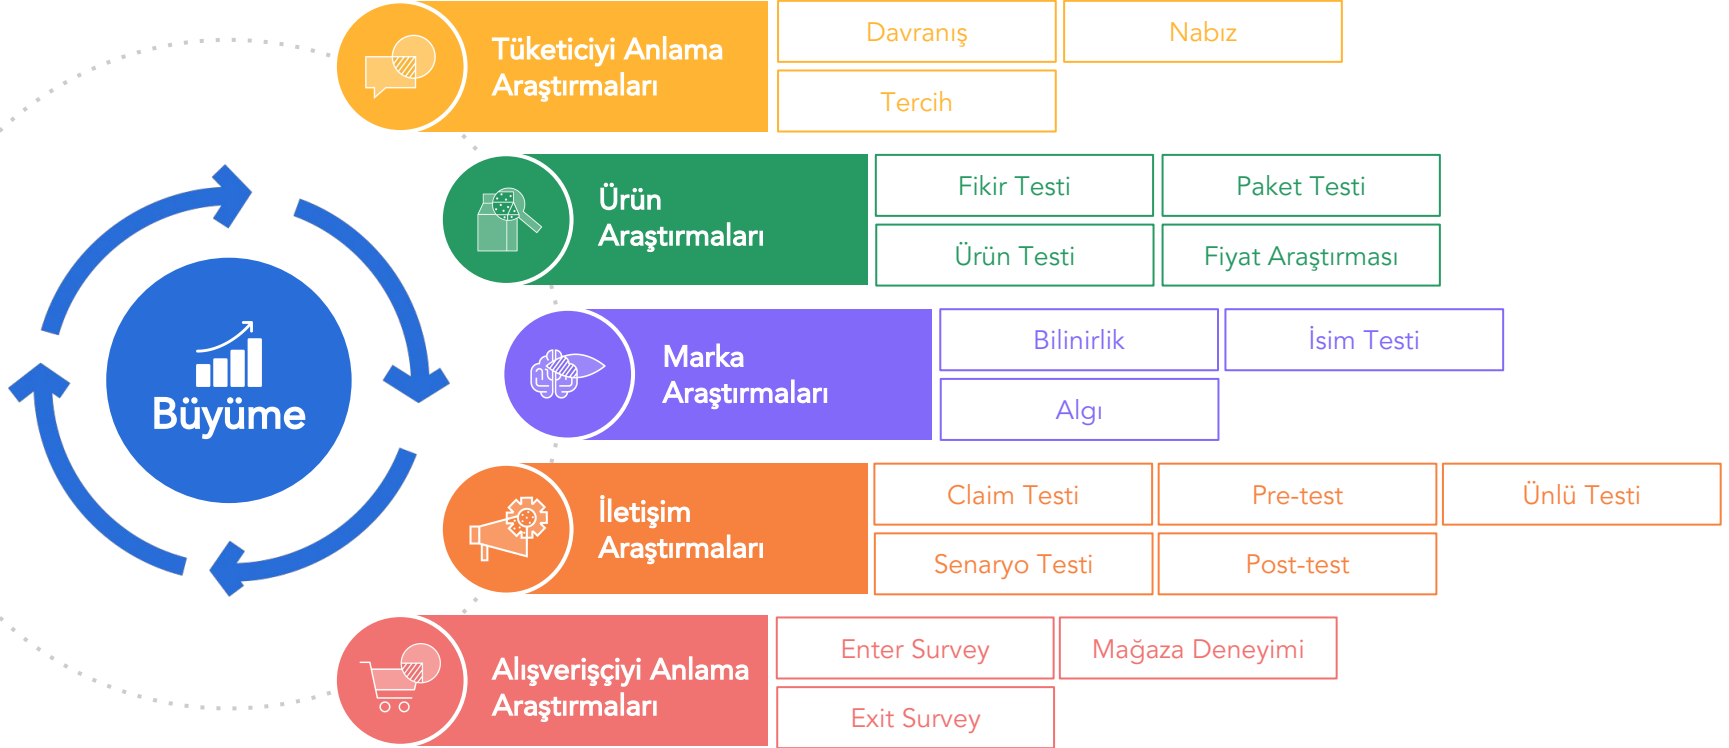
Büyüme

Tüketiciyi Anlama Araştırmaları

Davranış

Nabız

Tercih

Ürün Araştırmaları

Fikir Testi

Paket Testi

Ürün Testi

Fiyat Araştırması

Marka Araştırmaları

Bilinirlik

İsim Testi

Algı

İletişim Araştırmaları

Claim Testi

Pre-test

Ünlü Testi

Senaryo Testi

Post-test

Alışverişçiyi Anlama Araştırmaları

Enter Survey

Mağaza Deneyimi

Exit Survey